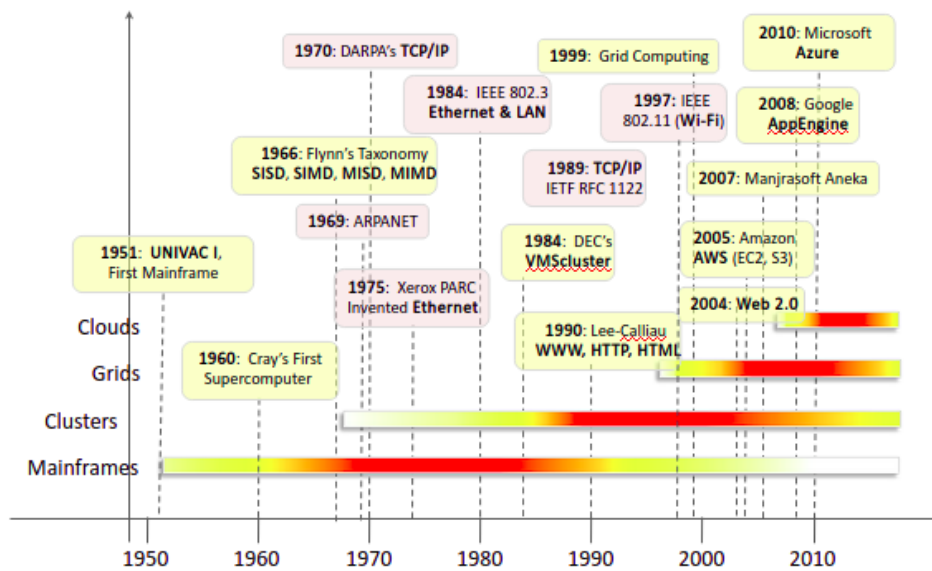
1970: DARPA's TCP/IP

1999: Grid Computing

2010: Microsoft Azure

1984: IEEE 802.3 Ethernet & LAN

1997: IEEE 802.11 (Wi-Fi)

2008: Google AppEngine

1966: Flynn's Taxonomy SISD, SIMD, MISD, MIMD

1989: TCP/IP IETF RFC 1122

2007: Manjrasoft Aneka

1969: ARPANET

1951: UNIVAC I, First Mainframe

1984: DEC's VMScluster

2005: Amazon AWS (EC2, S3)

1975: Xerox PARC Invented Ethernet

2004: Web 2.0

Clouds

1990: Lee-Calliau WWW, HTTP, HTML

1960: Cray's First Supercomputer

Grids

Clusters

Mainframes

1950

1960

1970

1980

1990

2000

2010